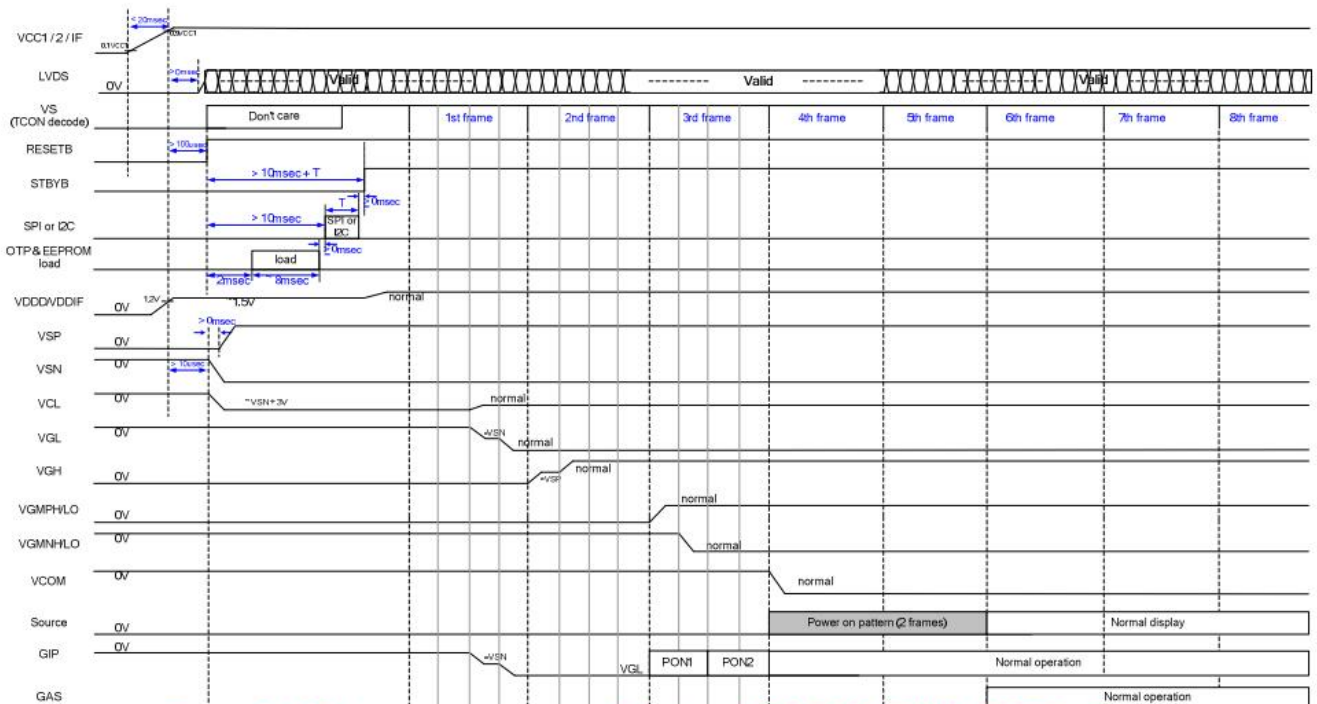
VCC1 / 2 / IF
< 20msec
0.1VCC1
0.9VCC1
LVDS
0V
>0msec
Valid
Valid
Valid
VS (TCON decode)
Don't care
1st frame
2nd frame
3rd frame
4th frame
5th frame
6th frame
7th frame
8th frame
RESETB
> 100usec
STBYB
> 10msec + T
T
≥ 0msec
SPI or I2C
> 10msec
SPI or I2C
≥ 0msec
OTP & EEPROM load
load
2msec
8msec
VDDD/VDDIF
0V
1.2V
~1.5V
normal
VSP
0V
> 0msec
VSN
0V
> 10usec
VCL
0V
~VSN+3V
normal
VGL
0V
~VSN
normal
VGH
0V
~VSP
normal
VGMPH/LO
0V
normal
VGMNH/LO
0V
normal
VCOM
0V
normal
Source
0V
Power on pattern (2 frames)
Normal display
GIP
0V
~VSN
VGL
PON1
PON2
Normal operation
GAS
Normal operation